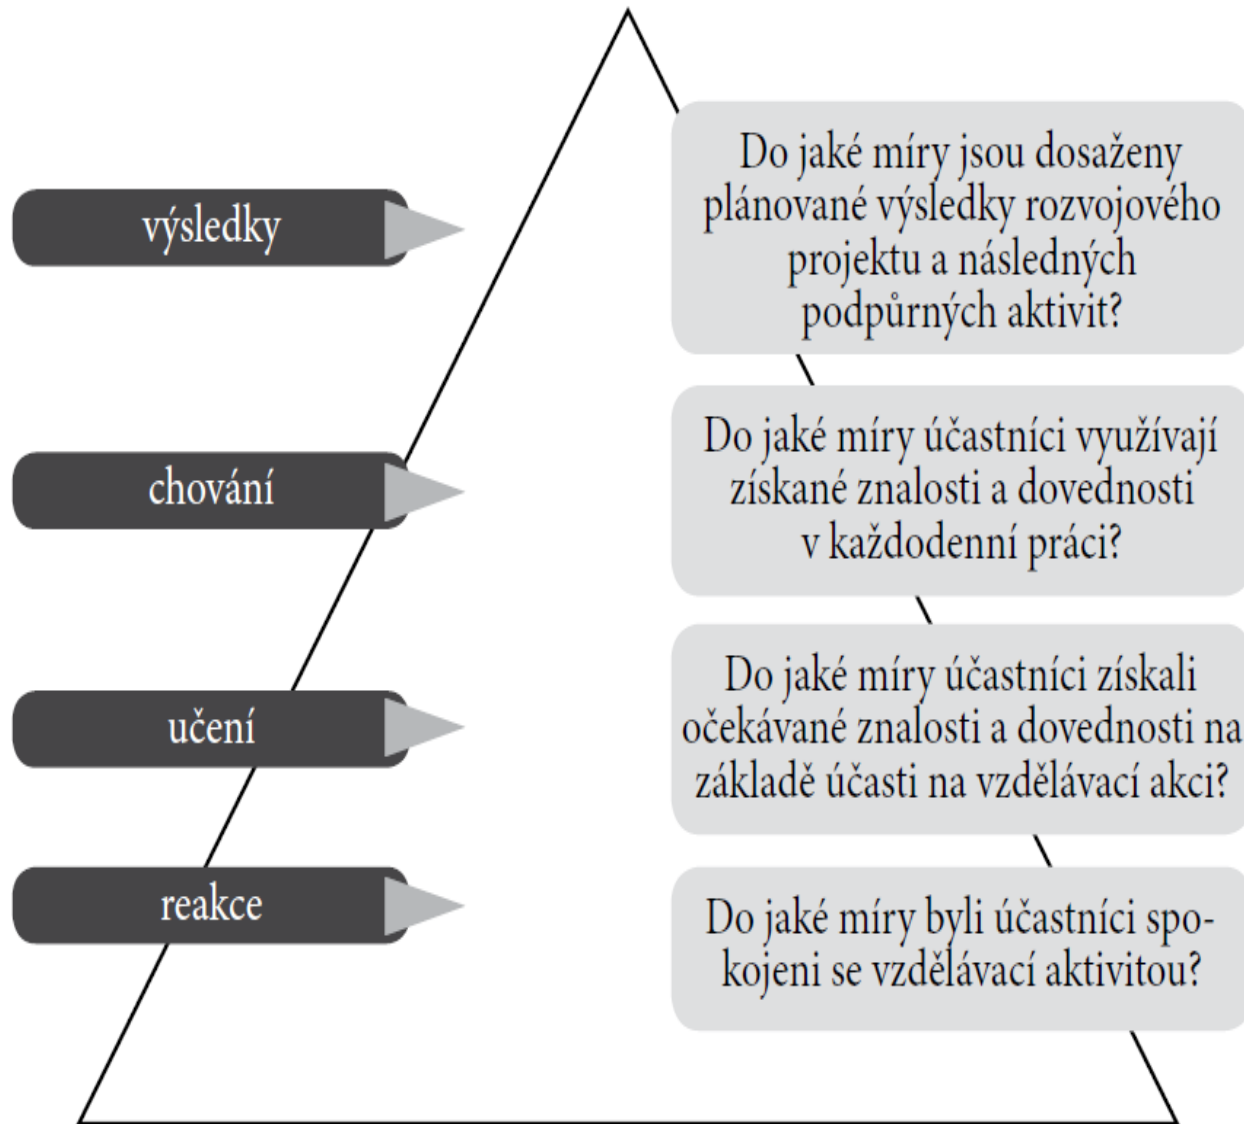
výsledky

Do jaké míry jsou dosaženy plánované výsledky rozvojového projektu a následných podpůrných aktivit?

chování

Do jaké míry účastníci využívají získané znalosti a dovednosti v každodenní práci?

učení

Do jaké míry účastníci získali očekávané znalosti a dovednosti na základě účasti na vzdělávací akci?

reakce

Do jaké míry byli účastníci spokojeni se vzdělávací aktivitou?